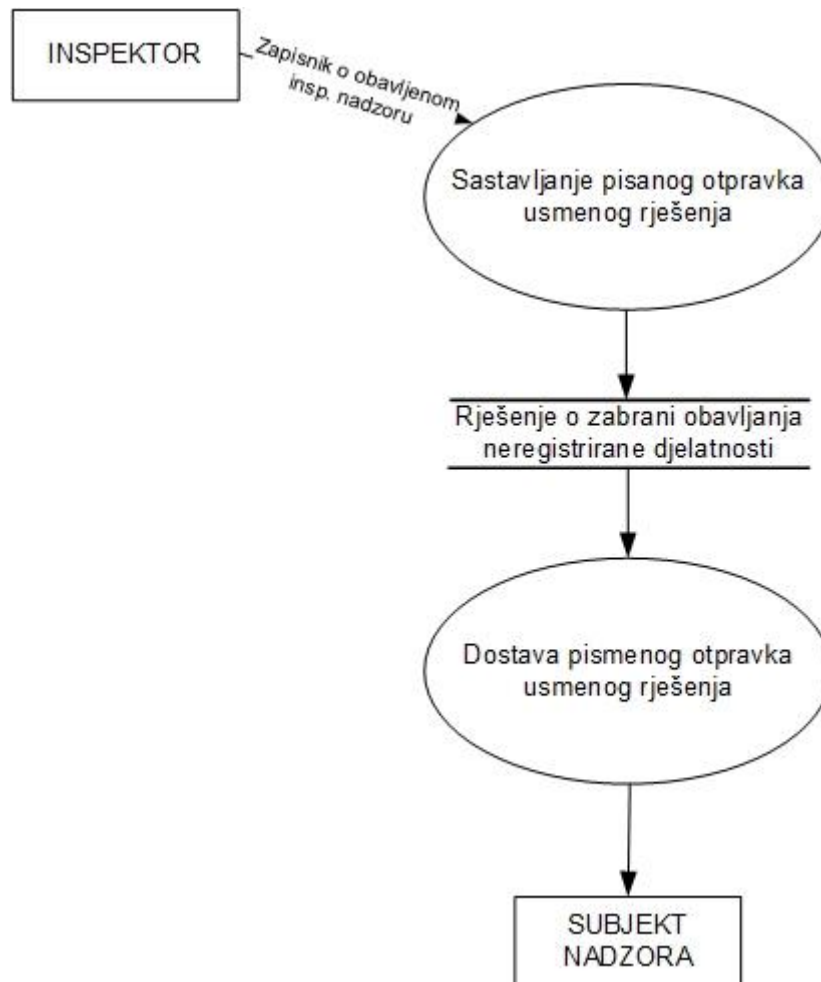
INSPEKTOR

Zapisnik o obavljenom insp. nadzoru

Sastavljanje pisanog otpravka usmenog rješenja

Rješenje o zabrani obavljanja neregistrirane djelatnosti

Dostava pismenog otpravka usmenog rješenja

SUBJEKT NADZORA